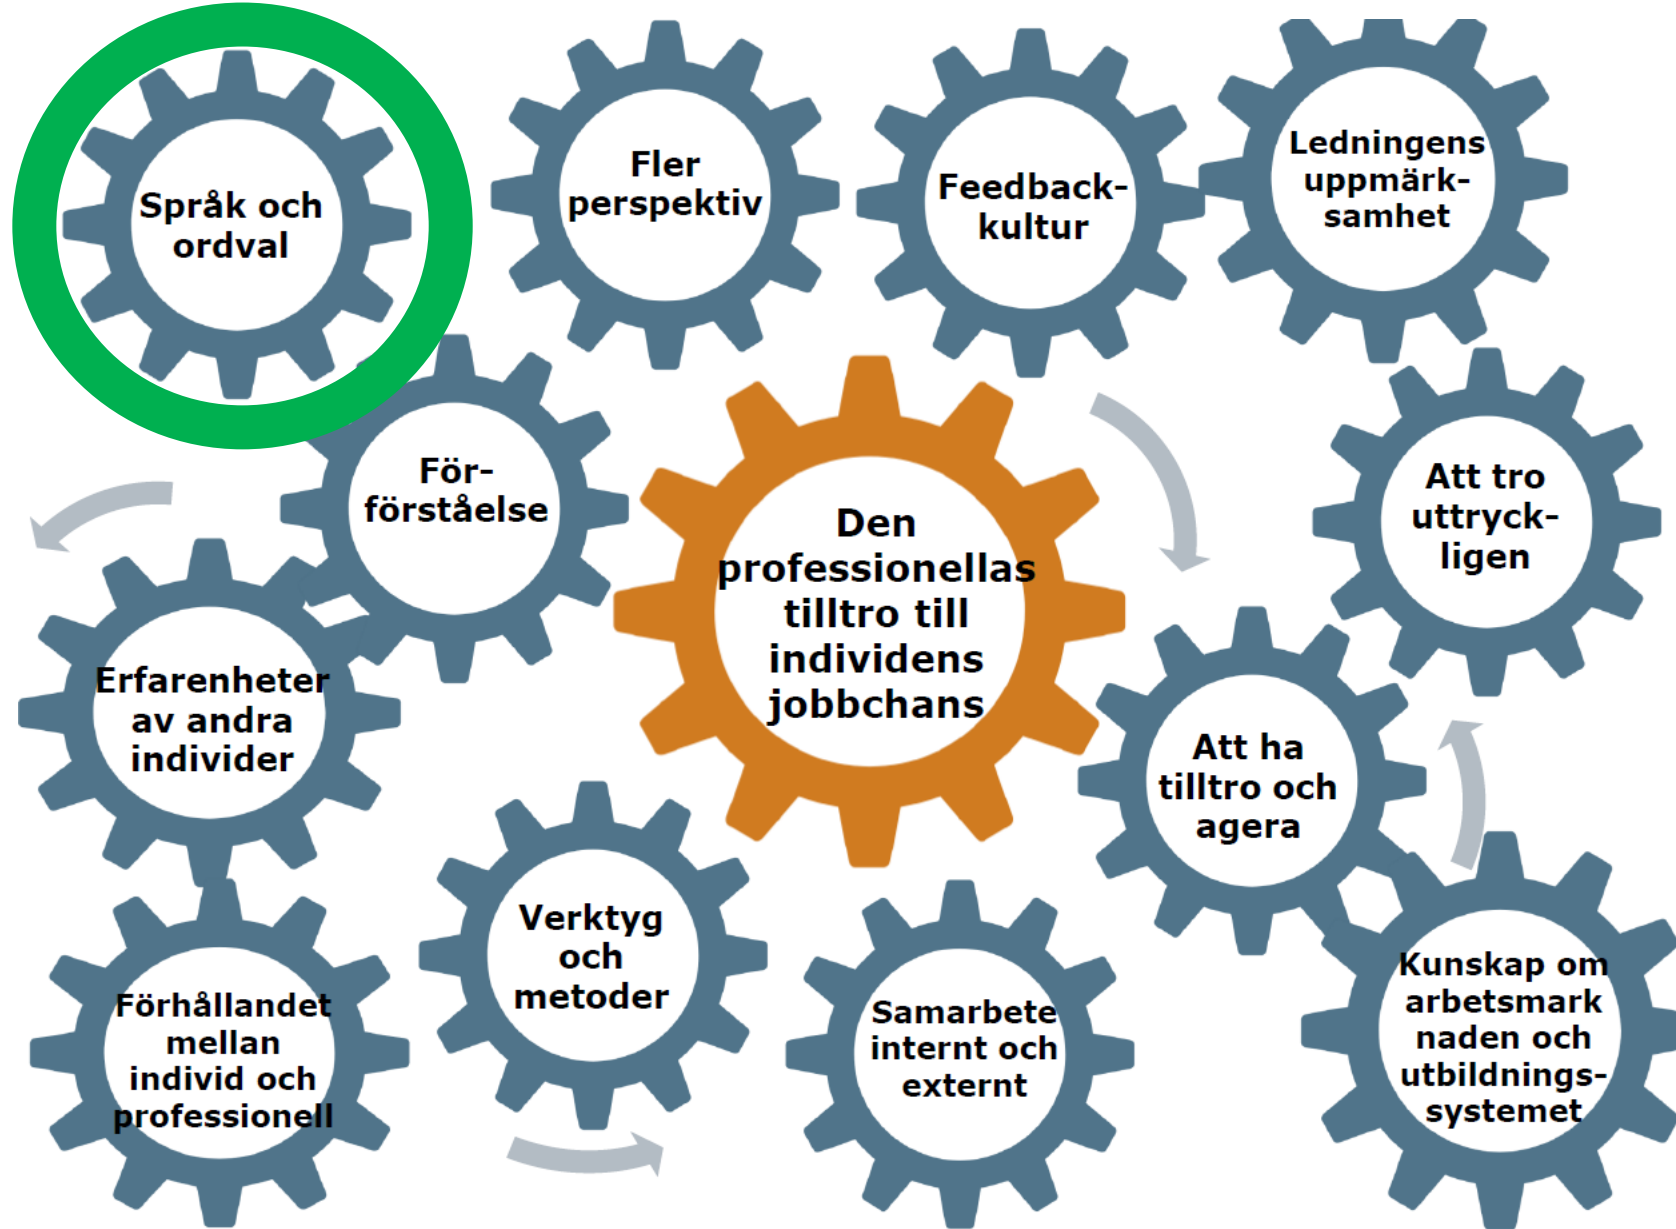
Språk och ordval

Fler perspektiv

Feedback-kultur

Ledningens uppmärk-samhet

För-förståelse

Den professionellas tilltro till individens jobbchans

Att tro uttryck-ligen

Erfarenheter av andra individer

Att ha tilltro och agera

Verktyg och metoder

Förhållandet mellan individ och professionell

Samarbete internt och externt

Kunskap om arbetsmark naden och utbildnings-systemet